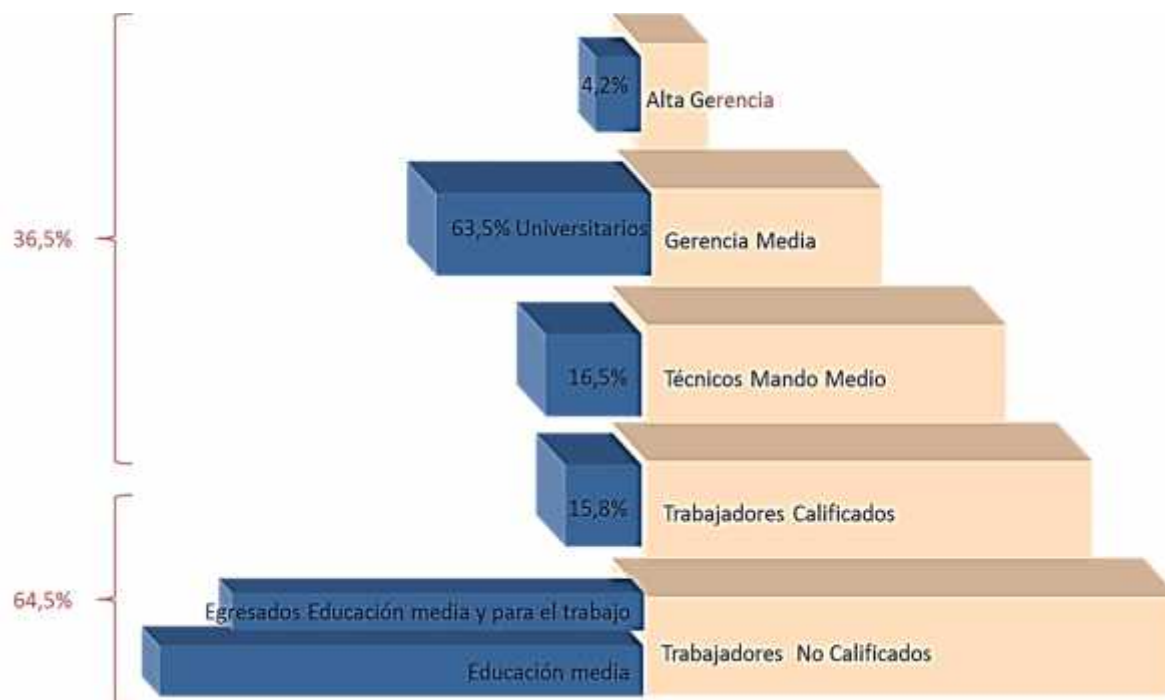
36,5%

4,2% Alta Gerencia

63,5% Universitarios Gerencia Media

16,5% Técnicos Mando Medio

15,8% Trabajadores Calificados

64,5%

Egresados Educación media y para el trabajo

Educación media Trabajadores No Calificados